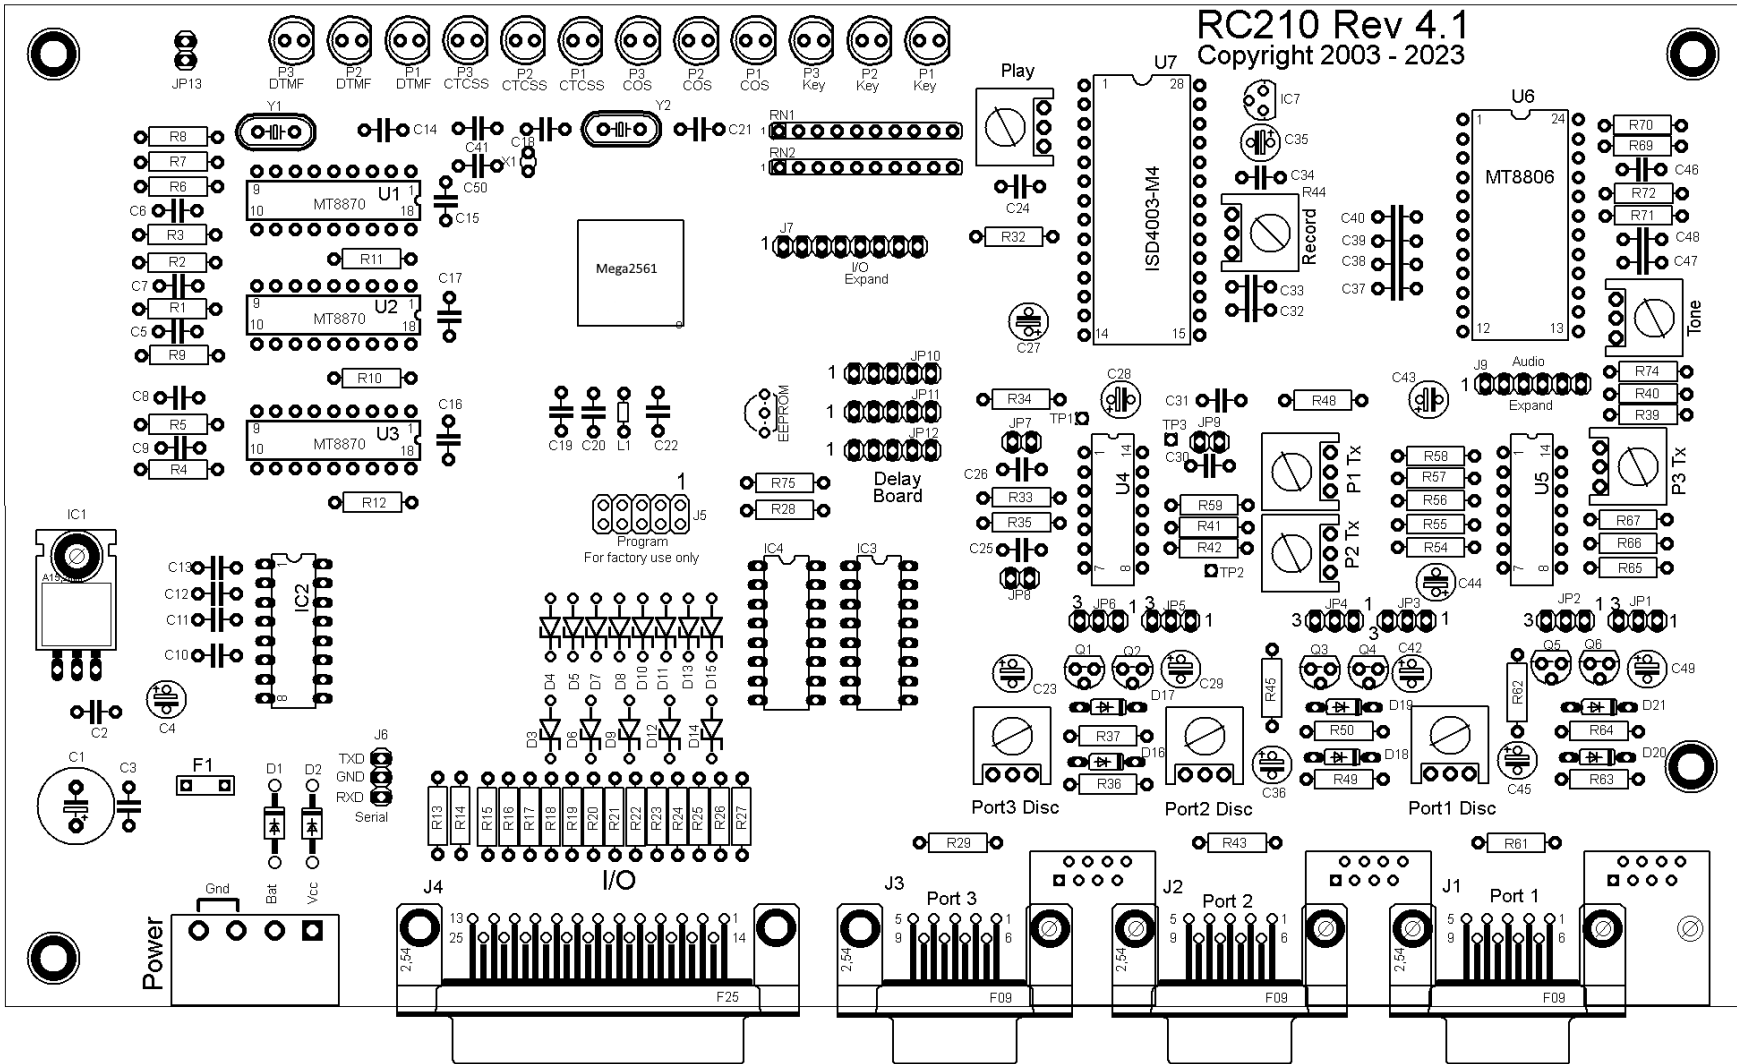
RC210 Rev 4.1
Copyright 2003 - 2023

JP13
P3 DTMF P2 DTMF P1 DTMF P3 CTCSS P2 CTCSS P1 CTCSS P3 COS P2 COS P1 COS P3 Key P2 Key P1 Key

Play
U7
IC7
U6

R8 Y1 C14 C41 C18 X1 Y2 C21 RN1 RN2
R7 R6 C50
C6 U1 MT8870 C15
R3 R2 C7 R1 C5 R9
R11 C17 U2 MT8870
R10
C8 R5 C9 R4 C16 U3 MT8870
R12

Mega2561

J7 1 I/O Expand

C35 C34 R44 Record
ISD4003-M4
C24 R32
C40 C39 C38 C37 C33 C32
MT8806
R70 R69 C46 R72 R71 C48 C47 Tone
C27

JP10 JP11 JP12 1 1 1 Delay Board
EEPROM
C19 C20 L1 C22

C28 C31 R48 C43 J9 Audio 1 Expand
R34 TP1 JP7 TP3 JP9 C30 R74 R40 R39
C26 R33 R35 C25 JP8 U4 R59 R41 R42 TP2 P1 Tx P2 Tx R58 R57 R56 R55 R54 U5 P3 Tx R67 R66 R65 C44

R75 R28
1 J5 Program For factory use only

IC1 IC2 C13 C12 C11 C10 C2 C4 C1 C3 F1 D1 D2
IC4 IC3
D4 D5 D7 D8 D10 D11 D13 D15
D3 D6 D9 D12 D14

J6 TXD GND RXD Serial

3 JP6 1 3 JP5 1 3 JP4 1 JP3 1 3 3 JP2 1 3 JP1 1
Q1 Q2 C23 D17 C29 R45 Q3 Q4 C42 R62 Q5 Q6 C49
R37 D16 R36 D19 R50 D18 R49 C36 R64 D21 D20 R63 C45
Port3 Disc Port2 Disc Port1 Disc

R13 R14 R15 R16 R17 R18 R19 R20 R21 R22 R23 R24 R25 R26 R27
I/O
R29 R43 R61

Power Gnd Bat Vcc
J4 13 25 1 14 2,54 F25
J3 Port 3 5 9 1 6 2,54 F09
J2 Port 2 5 9 1 6 2,54 F09
J1 Port 1 5 9 1 6 2,54 F09